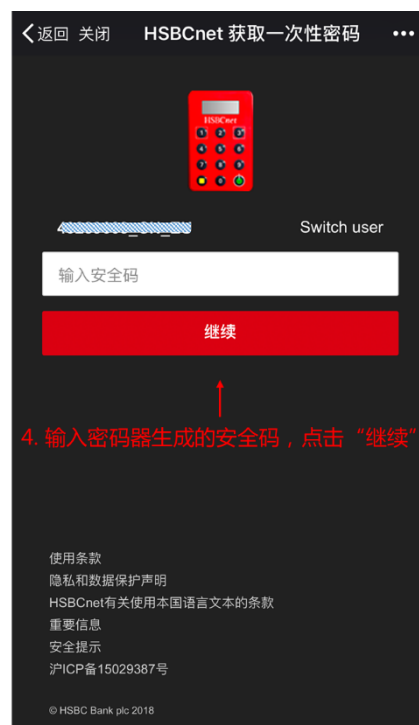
返回 关闭 HSBCnet 获取一次性密码 •••

HSBCnet

1 2 3
4 5 6
7 8 9
0

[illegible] Switch user

输入安全码

继续

4. 输入密码器生成的安全码，点击“继续”

使用条款
隐私和数据保护声明
HSBCnet有关使用本国语言文本的条款
重要信息
安全提示
沪ICP备15029387号

© HSBC Bank plc 2018